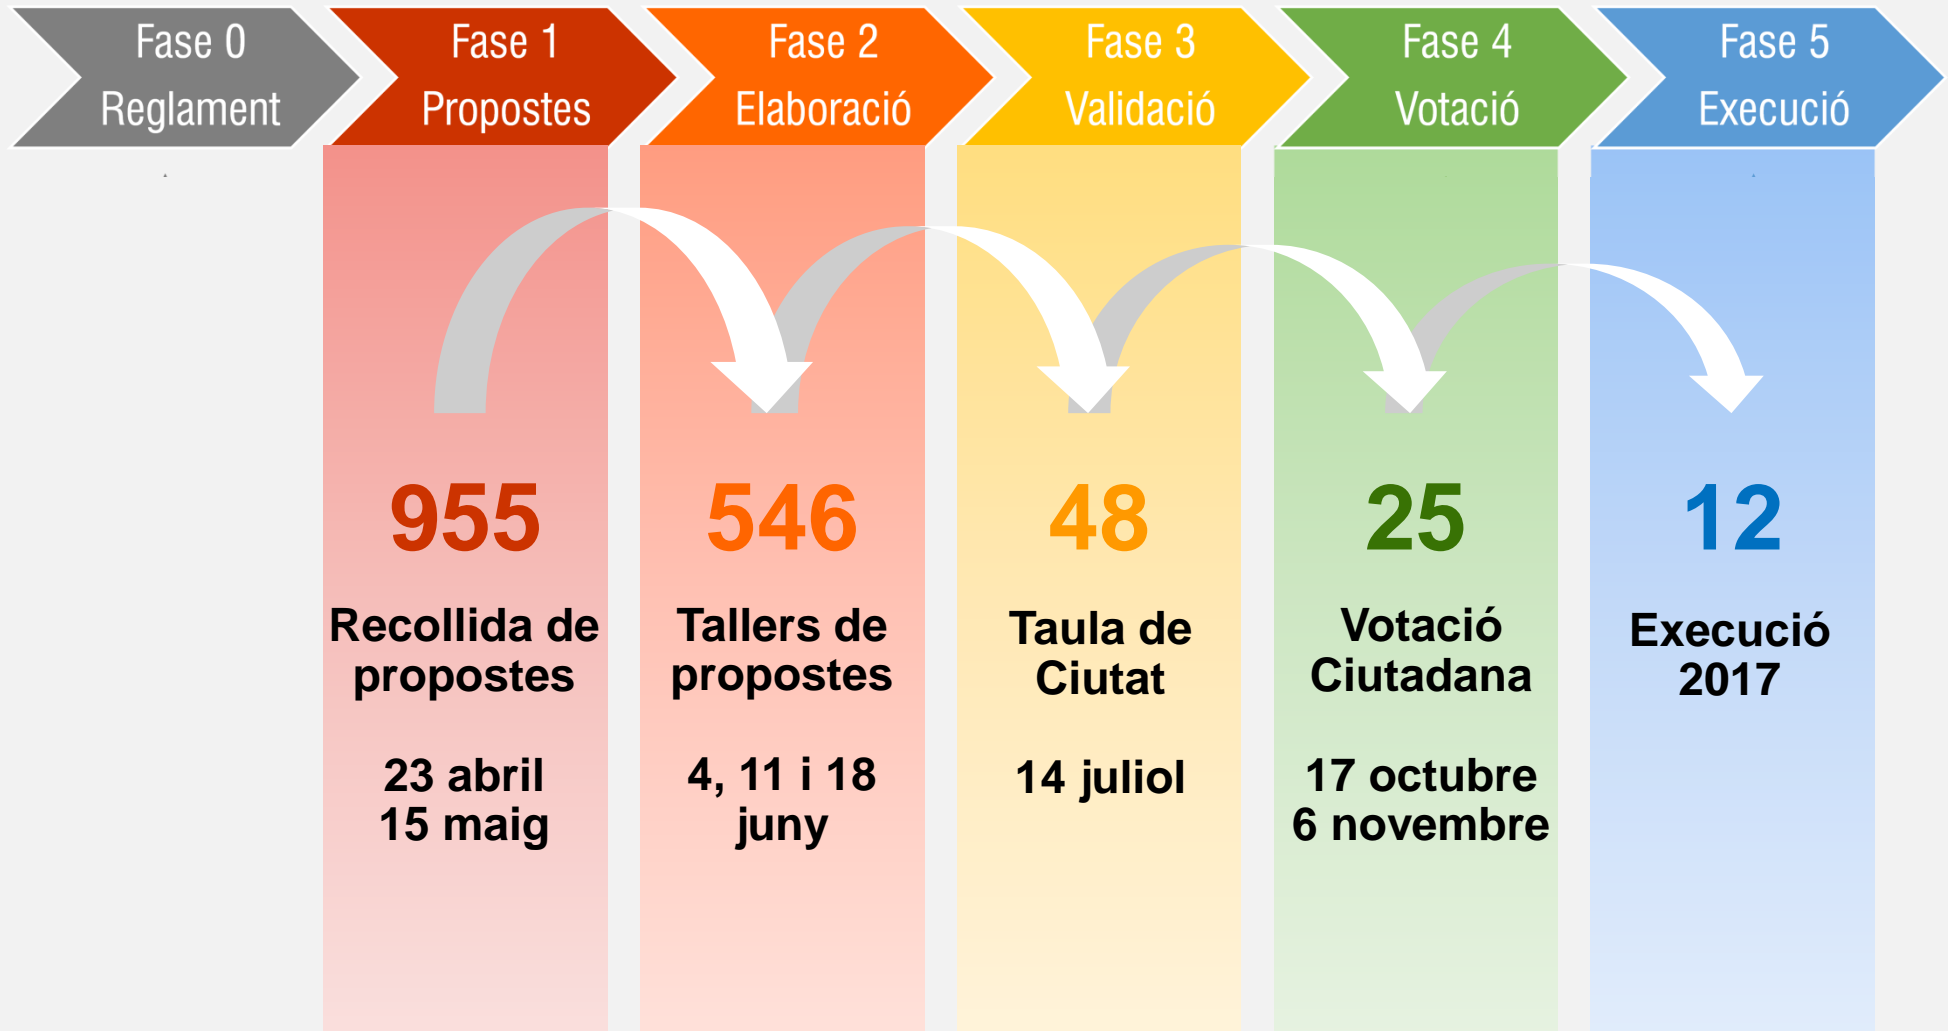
Fase 0
Reglament

Fase 1
Propostes

Fase 2
Elaboració

Fase 3
Validació

Fase 4
Votació

Fase 5
Execució

955
Recollida de propostes
23 abril
15 maig

546
Tallers de propostes
4, 11 i 18 juny

48
Taula de Ciutat
14 juliol

25
Votació Ciutadana
17 octubre
6 novembre

12
Execució 2017